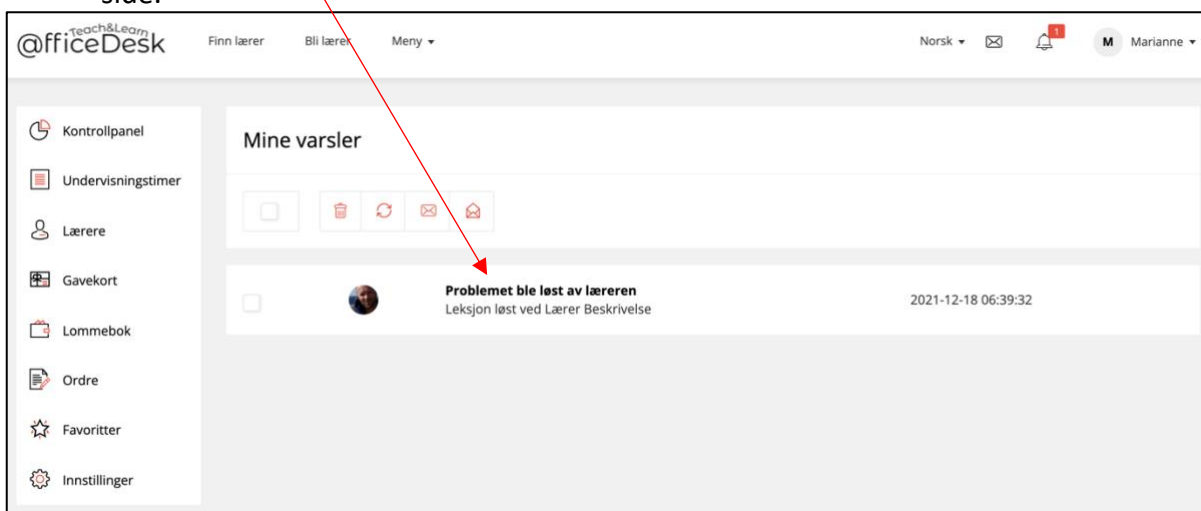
side.

Teach&Learn @fficeDesk

Finn lærer Bli lærer Meny

Norsk 1 M Marianne

Kontrollpanel
Undervisningstimer
Lærere
Gavekort
Lommebok
Ordre
Favoritter
Innstillinger

Mine varsler

Problemet ble løst av læreren
Leksjon løst ved Lærer Beskrivelse

2021-12-18 06:39:32